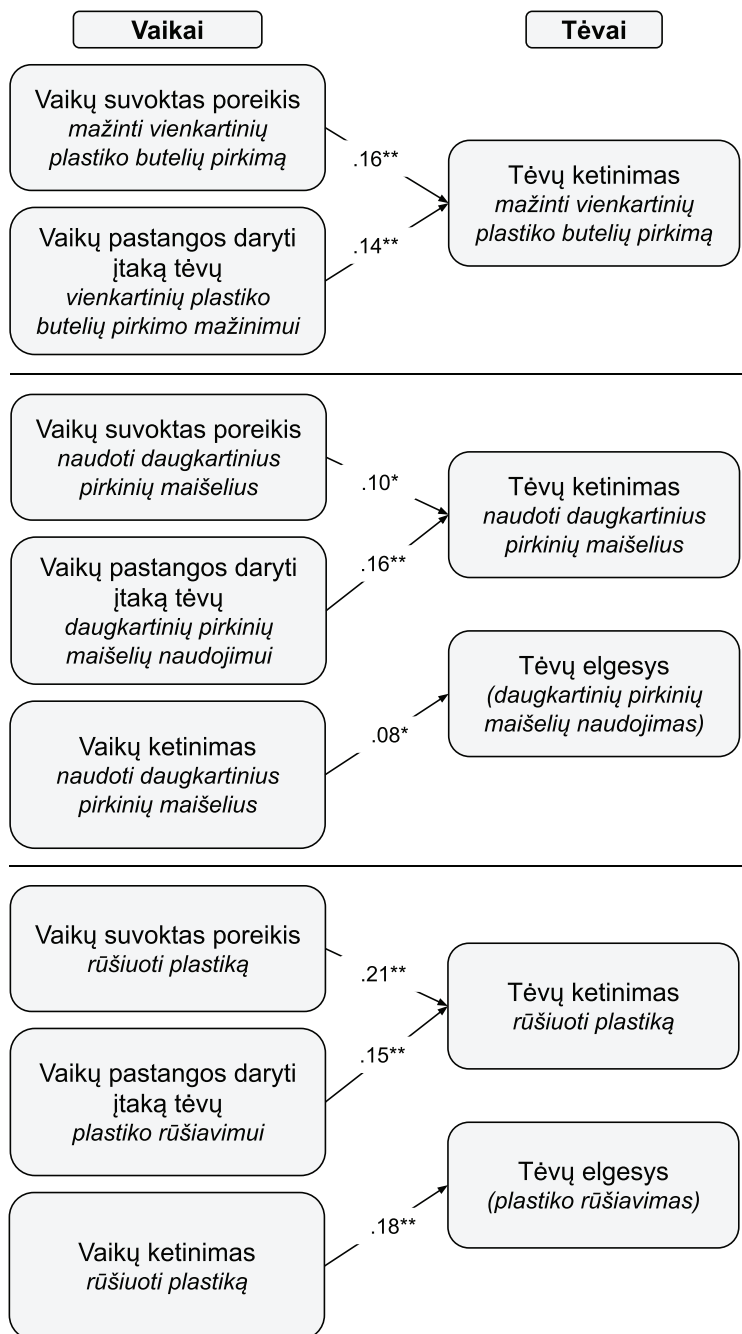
Vaikai

Tėvai

Vaikų suvoktas poreikis
mažinti vienkartinių plastiko butelių pirkimą

.16**

Tėvų ketinimas
mažinti vienkartinių plastiko butelių pirkimą

Vaikų pastangos daryti įtaką tėvų
vienkartinių plastiko butelių pirkimo mažinimui

.14**

Vaikų suvoktas poreikis
naudoti daugkartinius pirkinių maišelius

.10*

Tėvų ketinimas
naudoti daugkartinius pirkinių maišelius

Vaikų pastangos daryti įtaką tėvų
daugkartinių pirkinių maišelių naudojimui

.16**

Tėvų elgesys
(daugkartinių pirkinių maišelių naudojimas)

Vaikų ketinimas
naudoti daugkartinius pirkinių maišelius

.08*

Vaikų suvoktas poreikis
rūšiuoti plastiką

.21**

Tėvų ketinimas
rūšiuoti plastiką

Vaikų pastangos daryti įtaką tėvų
plastiko rūšiavimui

.15**

Tėvų elgesys
(plastiko rūšiavimas)

Vaikų ketinimas
rūšiuoti plastiką

.18**